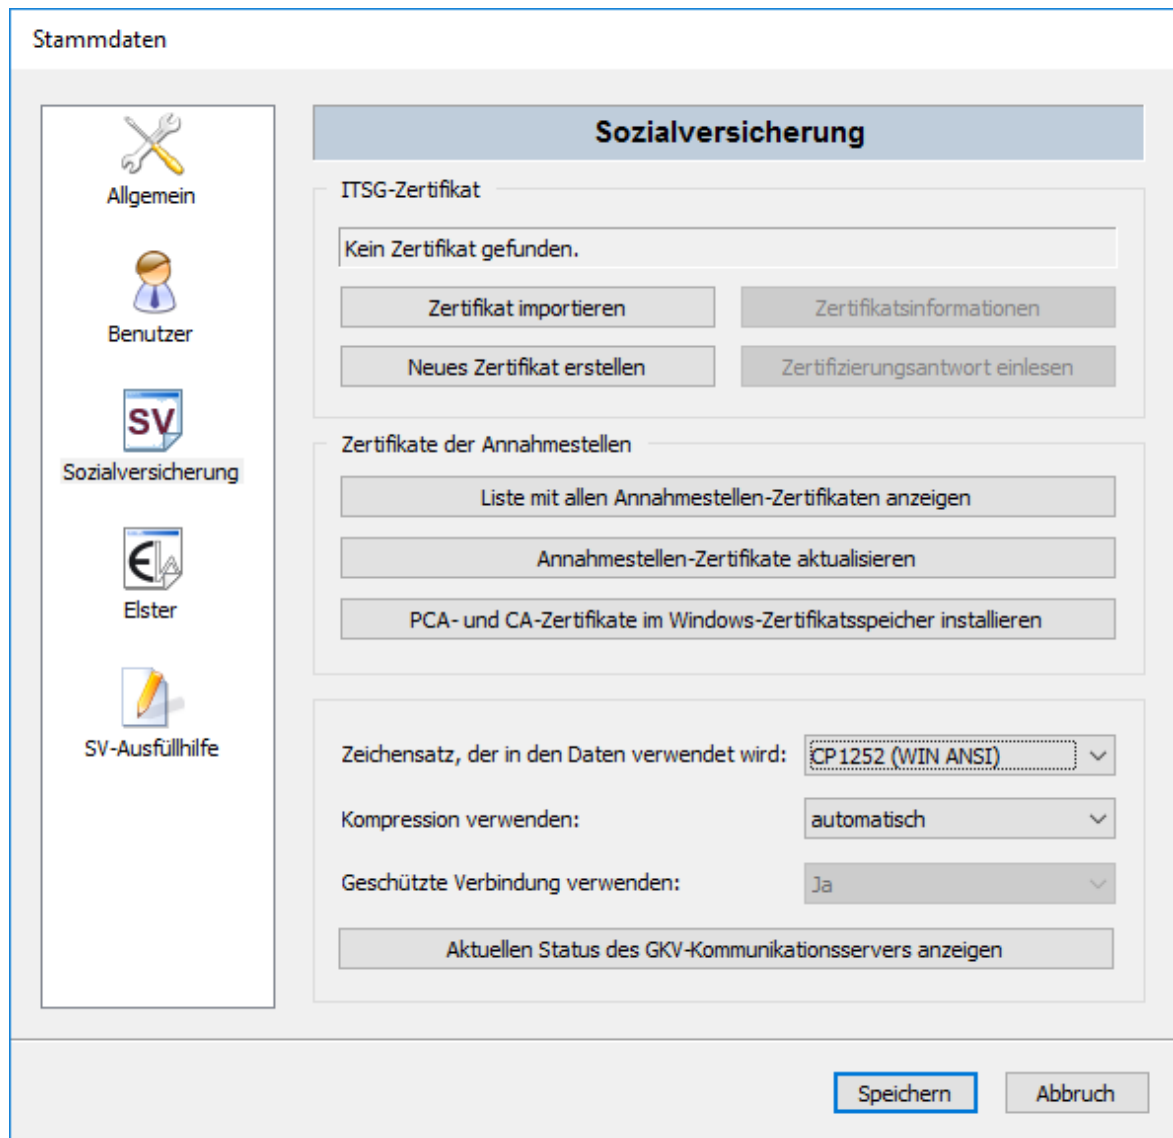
Stammdaten

Allgemein

Benutzer

SV

Sozialversicherung

Elster

SV-Ausfüllhilfe

Sozialversicherung

ITSG-Zertifikat

Kein Zertifikat gefunden.

Zertifikat importieren

Zertifikatsinformationen

Neues Zertifikat erstellen

Zertifizierungsantwort einlesen

Zertifikate der Annahmestellen

Liste mit allen Annahmestellen-Zertifikaten anzeigen

Annahmestellen-Zertifikate aktualisieren

PCA- und CA-Zertifikate im Windows-Zertifikatsspeicher installieren

Zeichensatz, der in den Daten verwendet wird: CP1252 (WIN ANSI)

Kompression verwenden: automatisch

Geschützte Verbindung verwenden: Ja

Aktuellen Status des GKV-Kommunikationsservers anzeigen

Speichern

Abbruch